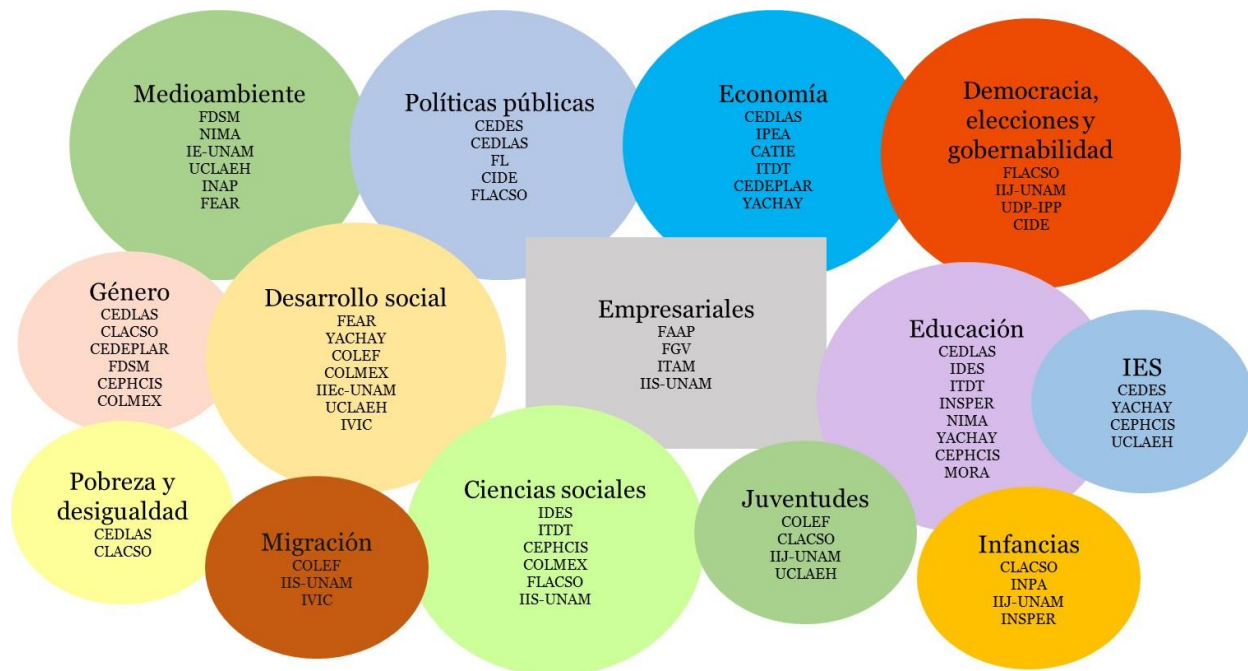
Medioambiente
FDSM
NIMA
IE-UNAM
UCLAEH
INAP
FEAR

Políticas públicas
CEDES
CEDLAS
FL
CIDE
FLACSO

Economía
CEDLAS
IPEA
CATIE
ITDT
CEDEPLAR
YACHAY

Democracia, elecciones y gobernabilidad
FLACSO
IIJ-UNAM
UDP-IPP
CIDE

Género
CEDLAS
CLACSO
CEDEPLAR
FDSM
CEPHCIS
COLMEX

Desarrollo social
FEAR
YACHAY
COLEF
COLMEX
IIEc-UNAM
UCLAEH
IVIC

Empresariales
FAAP
FGV
ITAM
IIS-UNAM

Educación
CEDLAS
IDES
ITDT
INSPER
NIMA
YACHAY
CEPHCIS
MORA

IES
CEDES
YACHAY
CEPHCIS
UCLAEH

Pobreza y desigualdad
CEDLAS
CLACSO

Migración
COLEF
IIS-UNAM
IVIC

Ciencias sociales
IDES
ITDT
CEPHCIS
COLMEX
FLACSO
IIS-UNAM

Juventudes
COLEF
CLACSO
IIJ-UNAM
UCLAEH

Infancias
CLACSO
INPA
IIJ-UNAM
INSPER